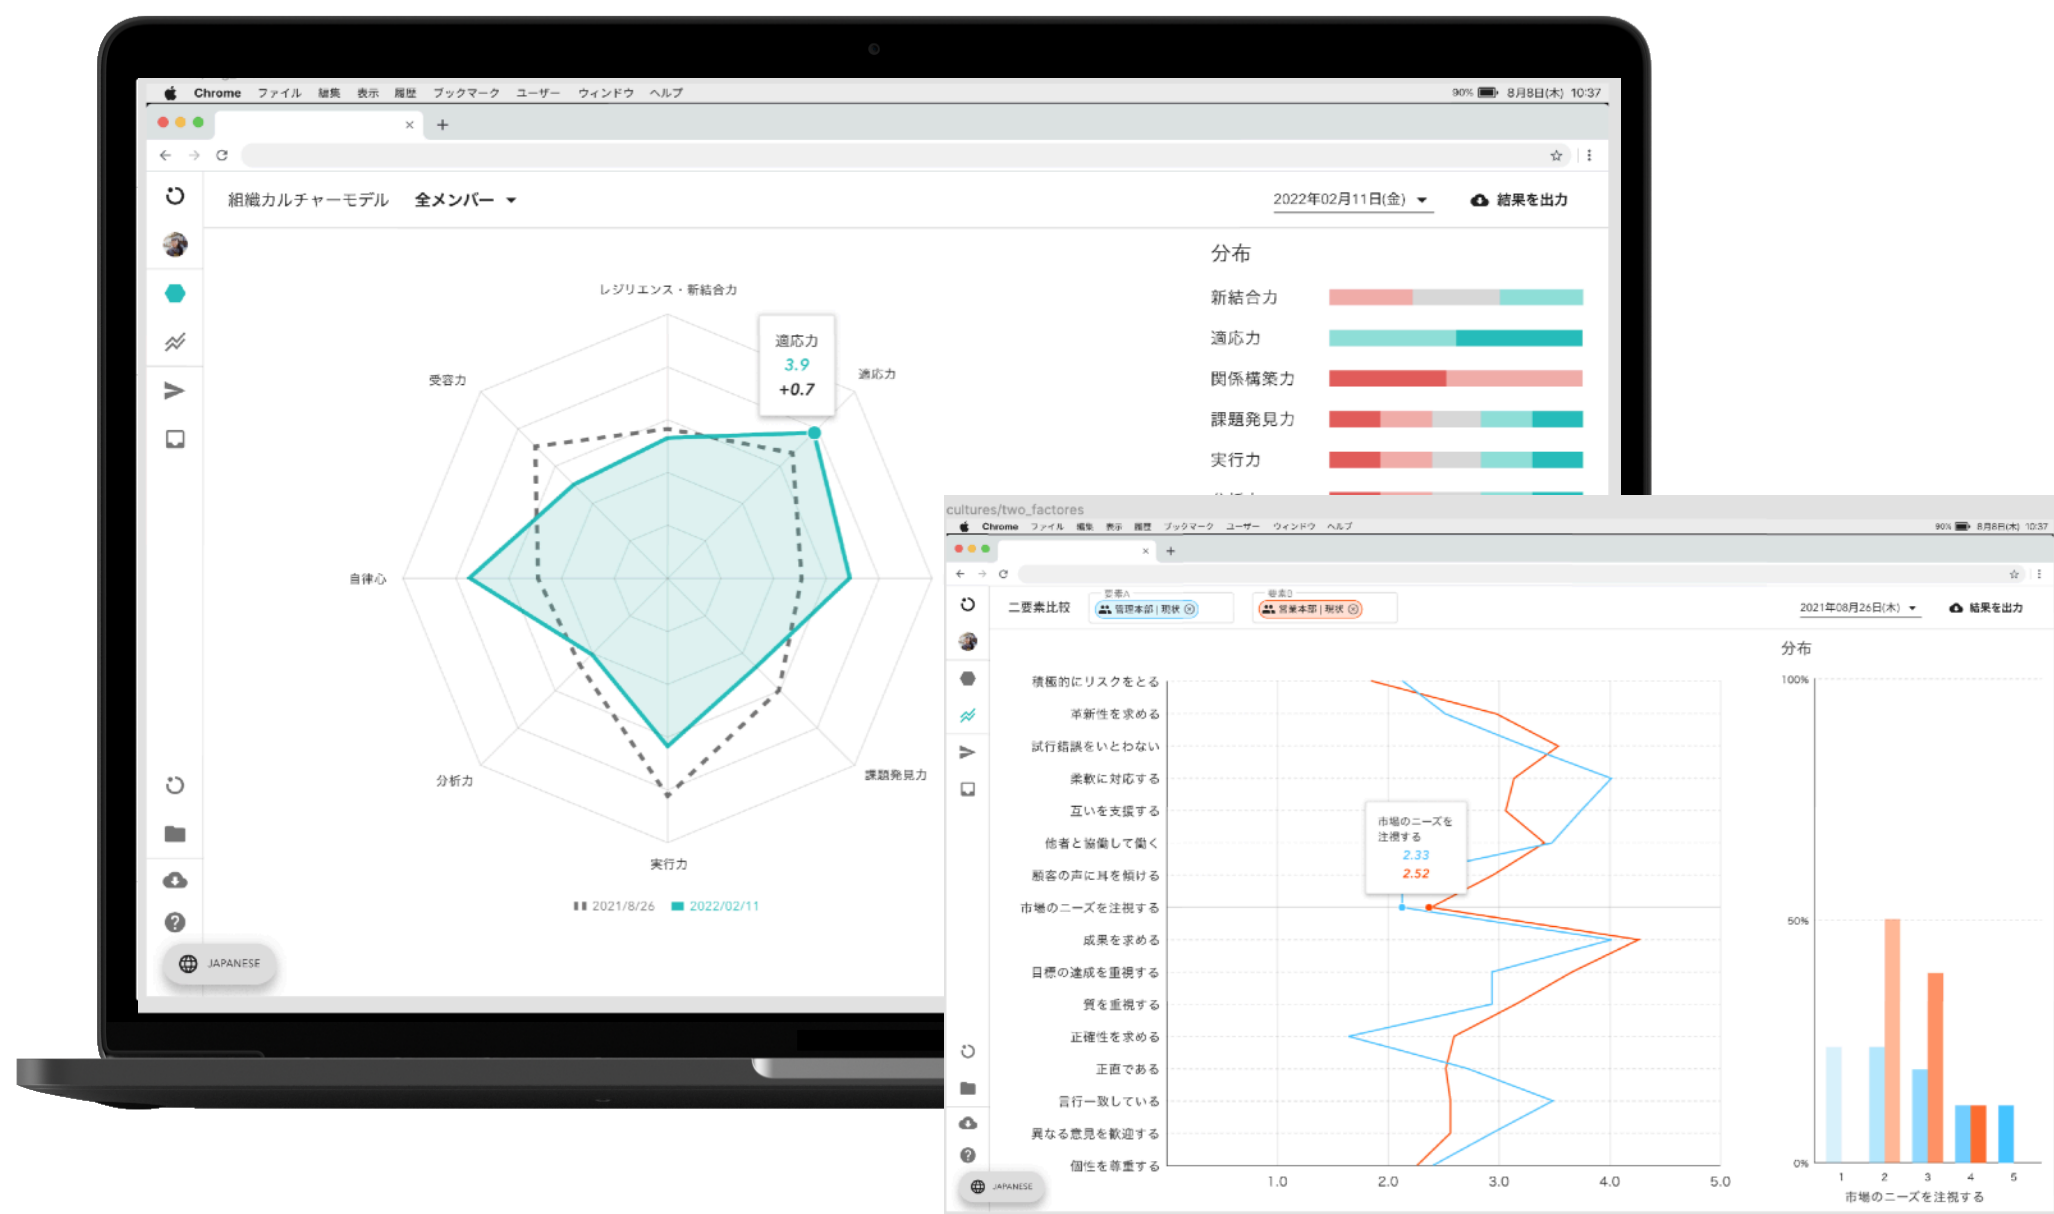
Chrome ファイル 編集 表示 履歴 ブックマーク ユーザー ウィンドウ ヘルプ
90% 8月8日(木) 10:37

組織カルチャーモデル 全メンバー
2022年02月11日(金) 結果を出力

レジリエンス・新結合力
適応力
3.9
+0.7
適応力
受容力
自律心
分析力
課題発見力
実行力
2021/8/26 2022/02/11

分布
新結合力
適応力
関係構築力
課題発見力
実行力

JAPANESE

cultures/two_factores
Chrome ファイル 編集 表示 履歴 ブックマーク ユーザー ウィンドウ ヘルプ
90% 8月8日(木) 10:37

二要素比較 管理本部 | 現状 営業本部 | 現状
2021年08月26日(木) 結果を出力

積極的にリスクをとる
革新性を求める
試行錯誤をいとわない
柔軟に対応する
互いを支援する
他者と協働して働く
顧客の声に耳を傾ける
市場のニーズを注視する
成果を求める
目標の達成を重視する
質を重視する
正確性を求める
正直である
言行一致している
異なる意見を歓迎する
個性を尊重する

市場のニーズを注視する
2.33
2.52

1.0 2.0 3.0 4.0 5.0

分布
100%
50%
0%
1 2 3 4 5
市場のニーズを注視する

JAPANESE